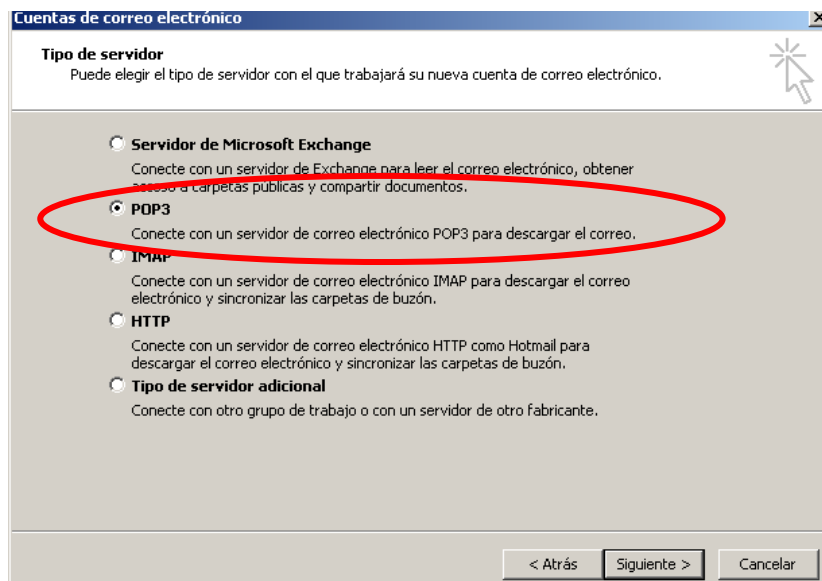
Cuentas de correo electrónico

Tipo de servidor
Puede elegir el tipo de servidor con el que trabajará su nueva cuenta de correo electrónico.

Servidor de Microsoft Exchange
Conecte con un servidor de Exchange para leer el correo electrónico, obtener acceso a carpetas públicas y compartir documentos.

POP3
Conecte con un servidor de correo electrónico POP3 para descargar el correo.

IMAP
Conecte con un servidor de correo electrónico IMAP para descargar el correo electrónico y sincronizar las carpetas de buzón.

HTTP
Conecte con un servidor de correo electrónico HTTP como Hotmail para descargar el correo electrónico y sincronizar las carpetas de buzón.

Tipo de servidor adicional
Conecte con otro grupo de trabajo o con un servidor de otro fabricante.

< Atrás | Siguiente > | Cancelar